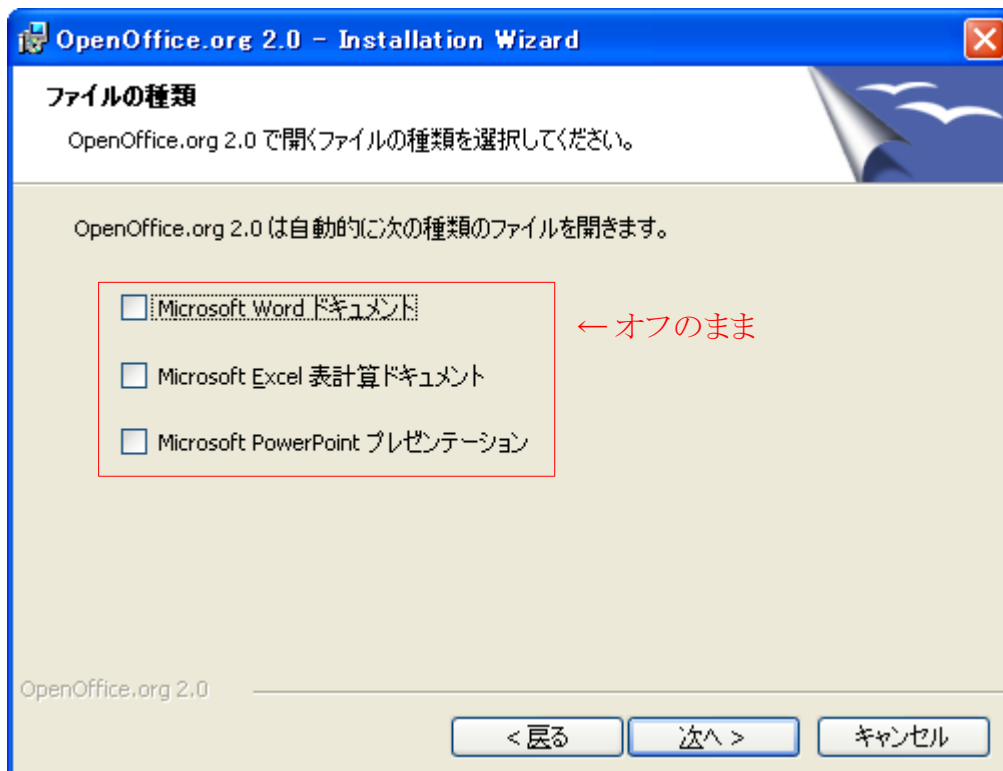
OpenOffice.org 2.0 - Installation Wizard

ファイルの種類

OpenOffice.org 2.0 で開くファイルの種類を選択してください。

OpenOffice.org 2.0 は自動的に次の種類のファイルを開きます。

Microsoft Word ドキュメント

←オフのまま

Microsoft Excel 表計算ドキュメント

Microsoft PowerPoint プレゼンテーション

OpenOffice.org 2.0

< 戻る

次へ >

キャンセル